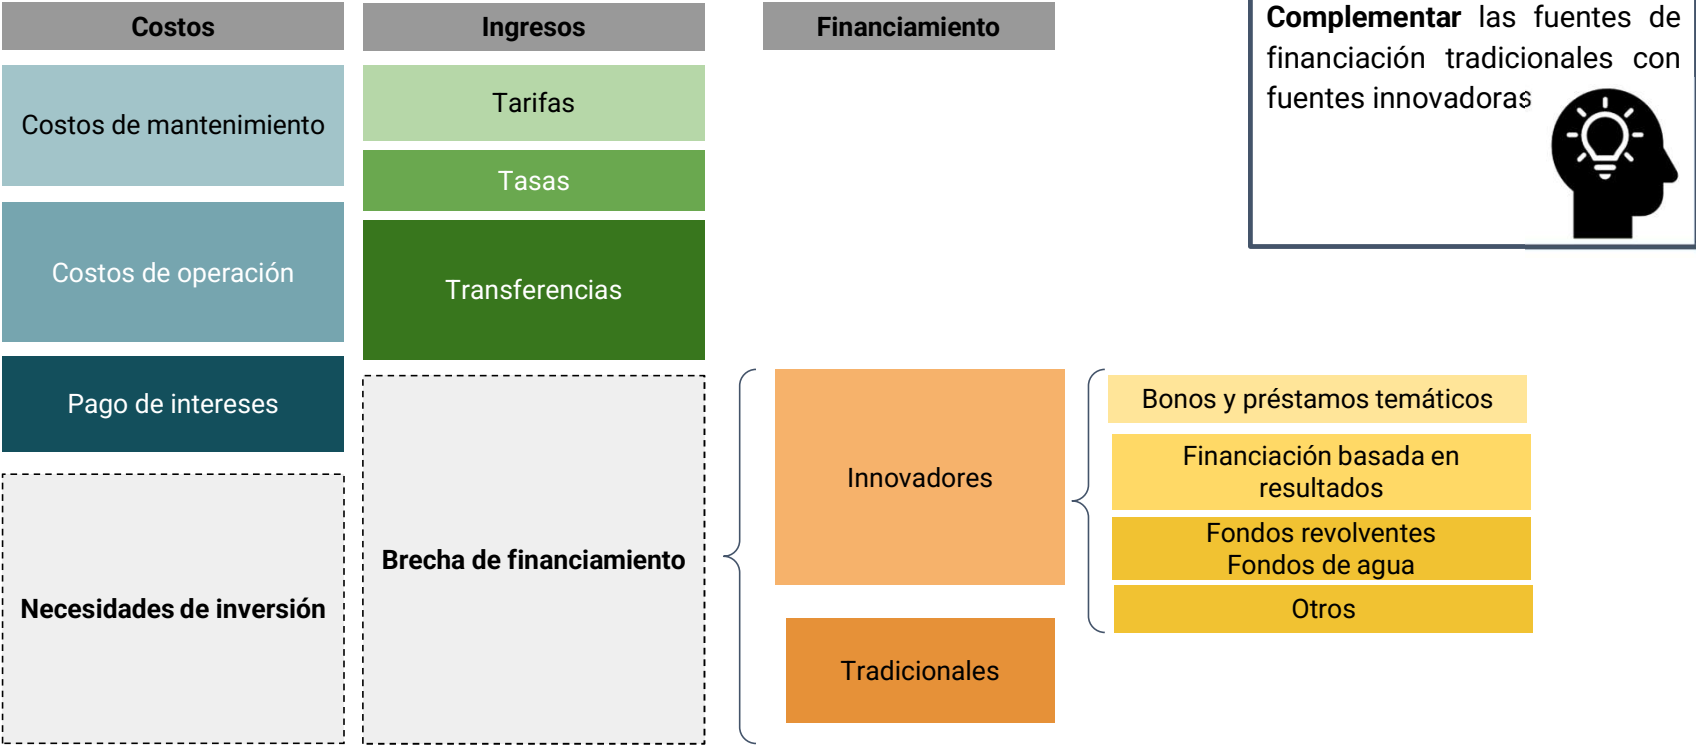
Costos

Costos de mantenimiento

Costos de operación

Pago de intereses

Necesidades de inversión

Ingresos

Tarifas

Tasas

Transferencias

Brecha de financiamiento

Financiamiento

Complementar las fuentes de financiación tradicionales con fuentes innovadoras

Innovadores

Tradicionales

Bonos y préstamos temáticos

Financiación basada en resultados

Fondos revolventes
Fondos de agua

Otros